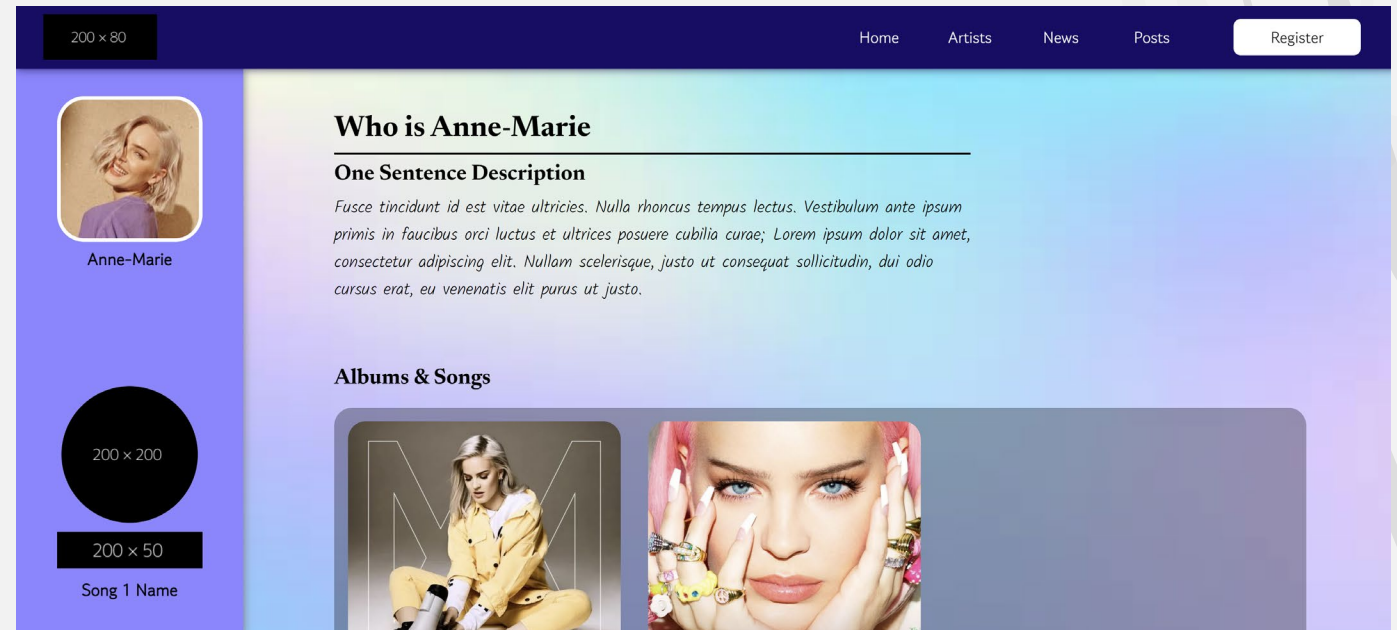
200 × 80

Home Artists News Posts Register

Anne-Marie

200 × 200

200 × 50

Song 1 Name

Who is Anne-Marie

One Sentence Description

Fusce tincidunt id est vitae ultricies. Nulla rhoncus tempus lectus. Vestibulum ante ipsum primis in faucibus orci luctus et ultrices posuere cubilia curae; Lorem ipsum dolor sit amet, consectetur adipiscing elit. Nullam scelerisque, justo ut consequat sollicitudin, dui odio cursus erat, eu venenatis elit purus ut justo.

Albums & Songs